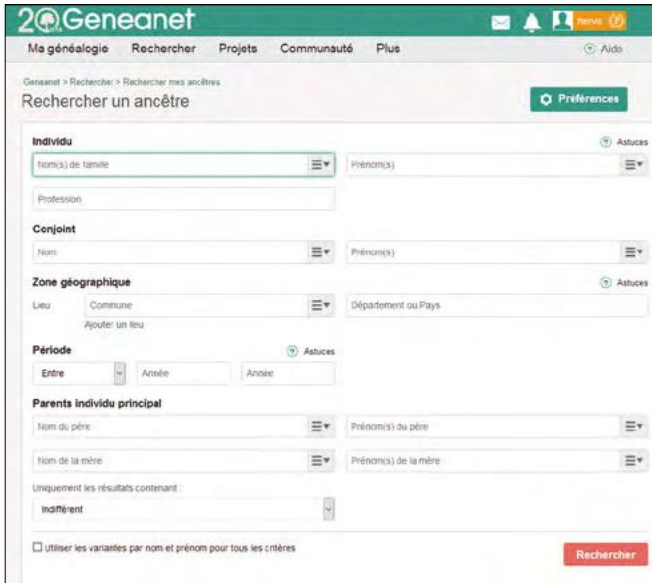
2@Geneanet

herve

Ma généalogie Rechercher Projets Communauté Plus

Aide

Geneanet > Rechercher > Rechercher mes ancêtres

Rechercher un ancêtre

Préférences

Individu

Astuces

Nom(s) de famille

Prénom(s)

Profession

Conjoint

Nom

Prénom(s)

Zone géographique

Astuces

Lieu

Commune

Département ou Pays

Ajouter un lieu

Période

Astuces

Entre

Année

Année

Parents individu principal

Nom du père

Prénom(s) du père

Nom de la mère

Prénom(s) de la mère

Uniquement les résultats contenant :

Indifférent

Utiliser les variantes par nom et prénom pour tous les critères

Rechercher